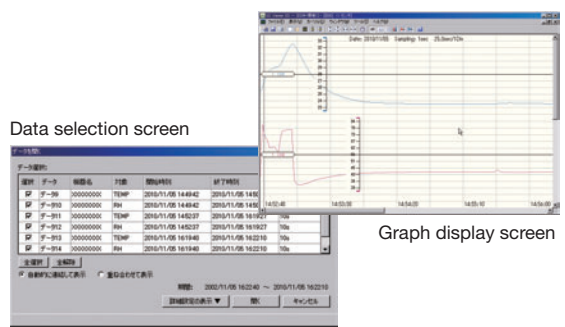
Data selection screen

データ選択

| 選択 | データ | 機器名 | 対象 | 開始時刻 | 終了時刻 | |
|---|---|---|---|---|---|---|
| ☑ | データ9 | XXXXXXXX | TEMP | 2010/11/05 14:49:42 | 2010/11/05 14:5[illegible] | |
| ☑ | データ10 | XXXXXXXX | RH | 2010/11/05 14:49:42 | 2010/11/05 14:5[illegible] | |
| ☑ | データ11 | XXXXXXXX | TEMP | 2010/11/05 14:52:37 | 2010/11/05 16:19:27 | 10s |
| ☑ | データ12 | XXXXXXXX | RH | 2010/11/05 14:52:37 | 2010/11/05 16:19:27 | 10s |
| ☑ | データ13 | XXXXXXXX | TEMP | 2010/11/05 16:19:40 | 2010/11/05 16:22:10 | 10s |
| ☑ | データ14 | XXXXXXXX | RH | 2010/11/05 16:19:40 | 2010/11/05 16:22:10 | 10s |

全選択 全解除

自動的に連結して表示 重ね合わせて表示

期間: 2002/11/05 16:22:40 ～ 2010/11/05 16:22:10

詳細設定の表示 ▼ 開く キャンセル

Graph display screen

Zahc 2010/11/05 Sampling: 1sec 25.0sec/10div

14:52:40 14:53:30 14:54:20 14:55:10 14:56:00